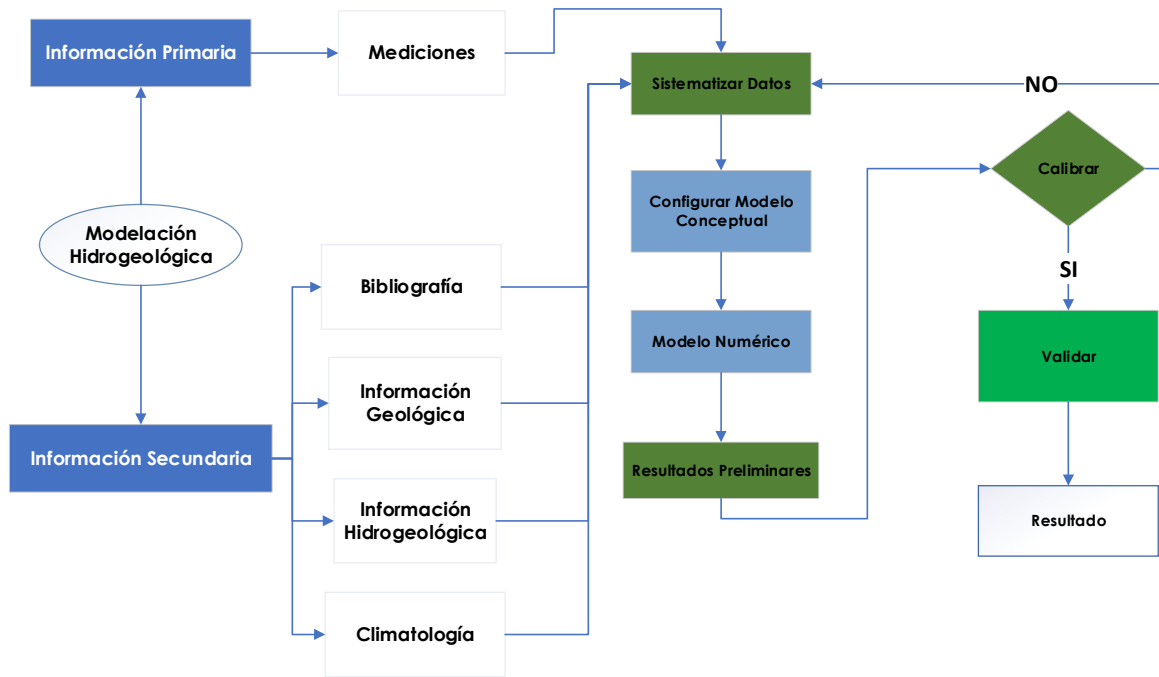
Información Primaria

Mediciones

Sistematizar Datos

NO

Modelación Hidrogeológica

Configurar Modelo Conceptual

Calibrar

SI

Bibliografía

Modelo Numérico

Validar

Información Geológica

Información Secundaria

Resultados Preliminares

Información Hidrogeológica

Resultado

Climatología